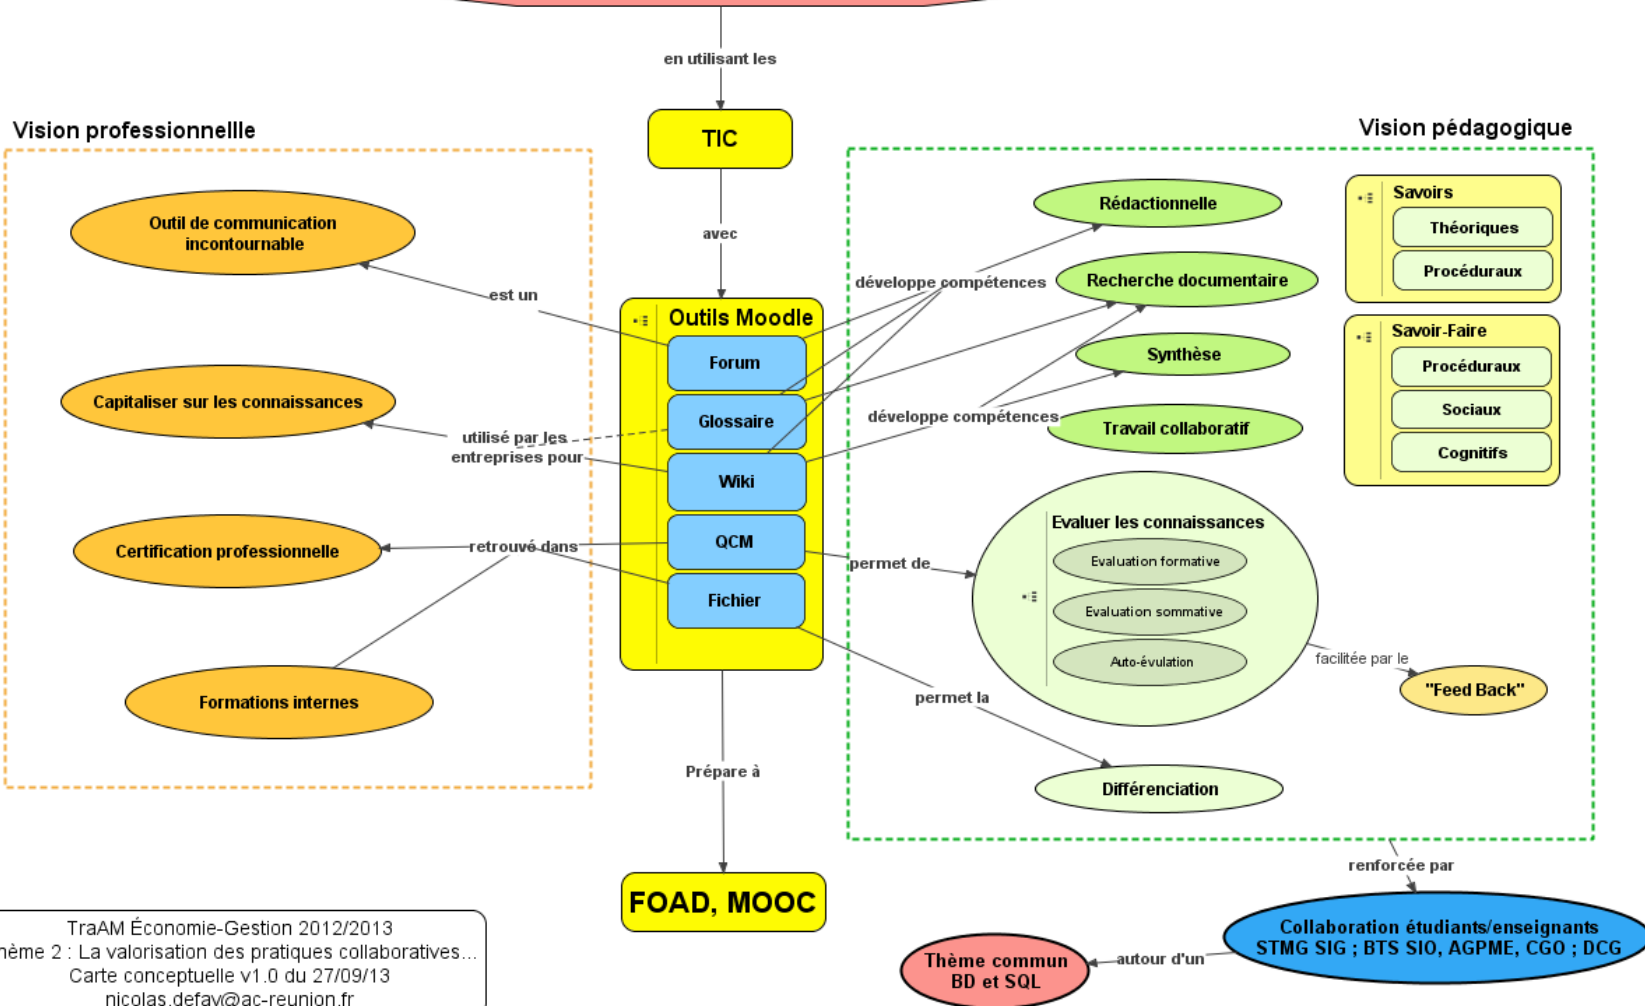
en utilisant les

Vision professionnellle

TIC

Vision pédagogique

avec

Outil de communication incontournable

est un

Outils Moodle

Forum

Glossaire

Wiki

QCM

Fichier

Capitaliser sur les connaissances

utilisé par les entreprises pour

Certification professionnelle

retrouvé dans

Formations internes

développe compétences

Rédactionnelle

Recherche documentaire

Synthèse

développe compétences

Travail collaboratif

Savoirs

Théoriques

Procéduraux

Savoir-Faire

Procéduraux

Sociaux

Cognitifs

permet de

Evaluer les connaissances

Evaluation formative

Evaluation sommative

Auto-évulation

facilitée par le

"Feed Back"

permet la

Différenciation

Prépare à

FOAD, MOOC

renforcée par

Collaboration étudiants/enseignants STMG SIG ; BTS SIO, AGPME, CGO ; DCG

autour d'un

Thème commun BD et SQL

TraAM Économie-Gestion 2012/2013
ème 2 : La valorisation des pratiques collaboratives...
Carte conceptuelle v1.0 du 27/09/13
nicolas.defay@ac-reunion.fr